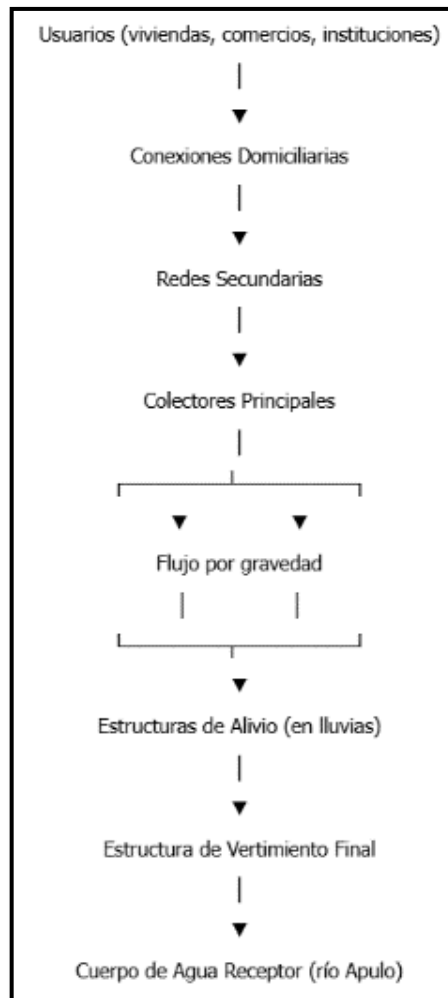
Usuarios (viviendas, comercios, instituciones)

Conexiones Domiciliarias

Redes Secundarias

Colectores Principales

Flujo por gravedad

Estructuras de Alivio (en lluvias)

Estructura de Vertimiento Final

Cuerpo de Agua Receptor (río Apulo)